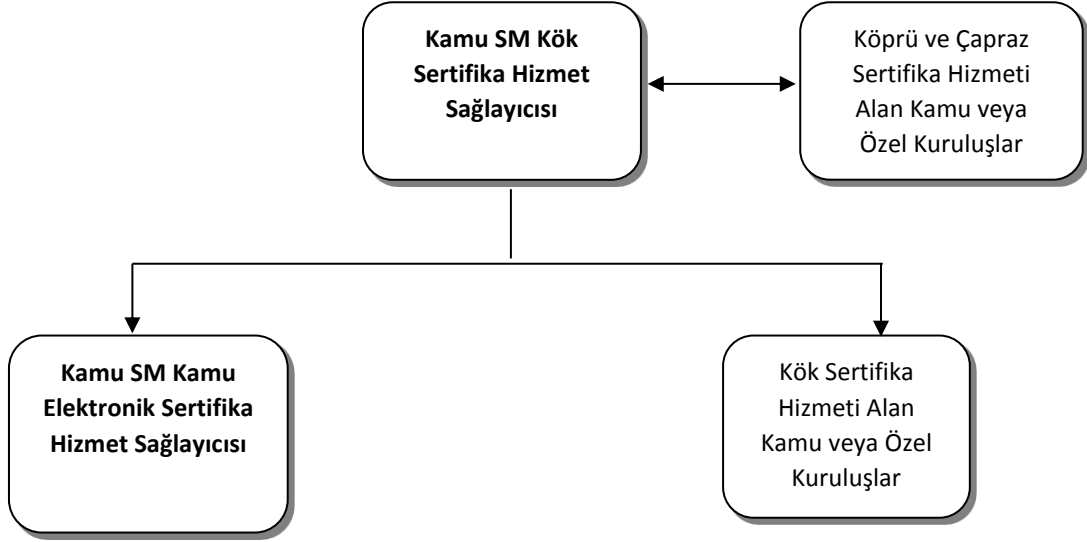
Kamu SM Kök Sertifika Hizmet Sağlayıcısı

Köprü ve Çapraz Sertifika Hizmeti Alan Kamu veya Özel Kuruluşlar

Kamu SM Kamu Elektronik Sertifika Hizmet Sağlayıcısı

Kök Sertifika Hizmeti Alan Kamu veya Özel Kuruluşlar